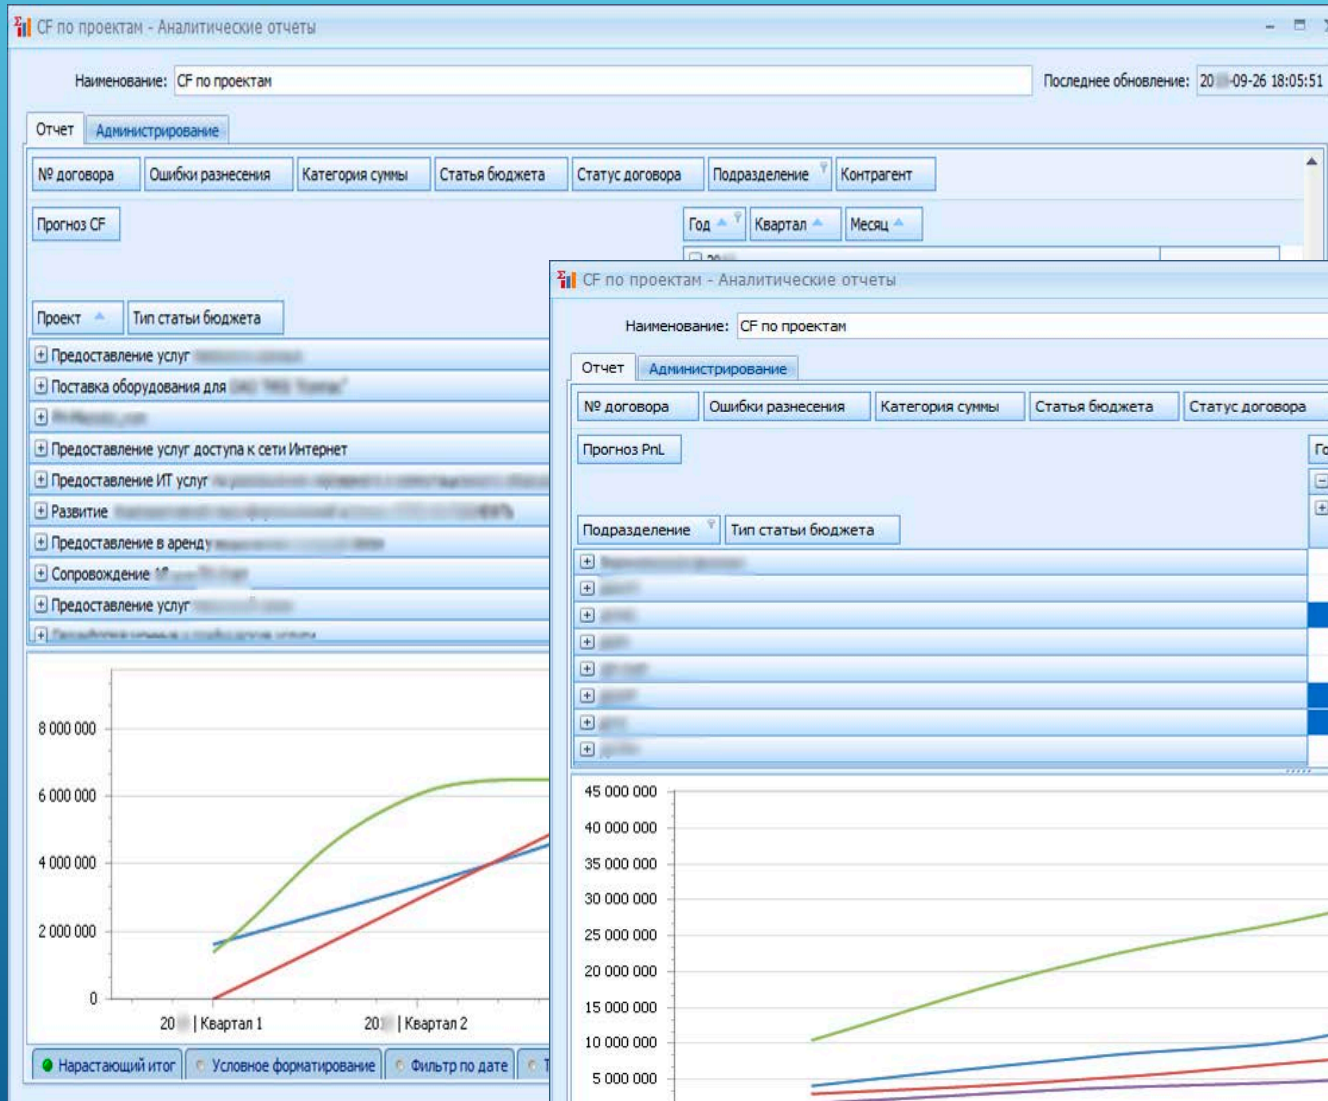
CF по проектам - Аналитические отчеты

Наименование: CF по проектам

Последнее обновление: 20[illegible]-09-26 18:05:51

Отчет

Администрирование

№ договора | Ошибки разнесения | Категория суммы | Статья бюджета | Статус договора | Подразделение | Контрагент

Прогноз CF

Год | Квартал | Месяц

Проект | Тип статьи бюджета

Предоставление услуг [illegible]
Поставка оборудования для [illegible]
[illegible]
Предоставление услуг доступа к сети Интернет
Предоставление ИТ услуг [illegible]
Развитие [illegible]
Предоставление в аренду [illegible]
Сопровождение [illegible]
Предоставление услуг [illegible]
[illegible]

8 000 000
6 000 000
4 000 000
2 000 000
0

20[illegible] | Квартал 1
20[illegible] | Квартал 2

Нарастающий итог | Условное форматирование | Фильтр по дате | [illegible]

CF по проектам - Аналитические отчеты

Наименование: CF по проектам

Отчет

Администрирование

№ договора | Ошибки разнесения | Категория суммы | Статья бюджета | Статус договора

Прогноз PnL

Го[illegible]

Подразделение | Тип статьи бюджета

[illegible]
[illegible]
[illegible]
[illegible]
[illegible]
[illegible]
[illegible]
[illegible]

45 000 000
40 000 000
35 000 000
30 000 000
25 000 000
20 000 000
15 000 000
10 000 000
5 000 000